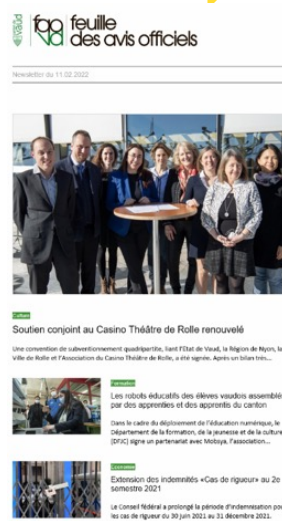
Vaud

fao vd feuille des avis officiels

Newsletter du 11.02.2022

Culture

Soutien conjoint au Casino Théâtre de Rolle renouvelé

Une convention de subventionnement quadripartite, liant l'Etat de Vaud, la Région de Nyon, la Ville de Rolle et l'Association du Casino Théâtre de Rolle, a été signée. Après un bilan très...

Formation

Les robots éducatifs des élèves vaudois assemblés par des apprenties et des apprentis du canton

Dans le cadre du déploiement de l'éducation numérique, le Département de la formation, de la jeunesse et de la culture (DFJC) signe un partenariat avec Mobsya, l'association...

Economie

Extension des indemnités «Cas de rigueur» au 2e semestre 2021

Le Conseil fédéral a prolongé la période d'indemnisation pour les cas de rigueur du 30 juin 2021 au 31 décembre 2021.